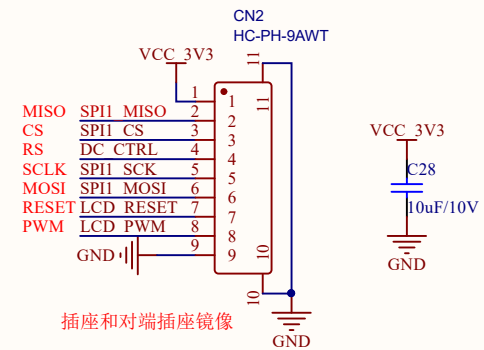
CN2
HC-PH-9AWT

VCC_3V3

11
1
11
MISO SPI1_MISO 2 2
CS SPI1_CS 3 3
RS DC_CTRL 4 4
SCLK SPI1_SCK 5 5
MOSI SPI1_MOSI 6 6
RESET LCD_RESET 7 7
PWM LCD_PWM 8 8
GND 9 9
10
10

VCC_3V3
C28
10uF/10V
GND

插座和对端插座镜像

GND